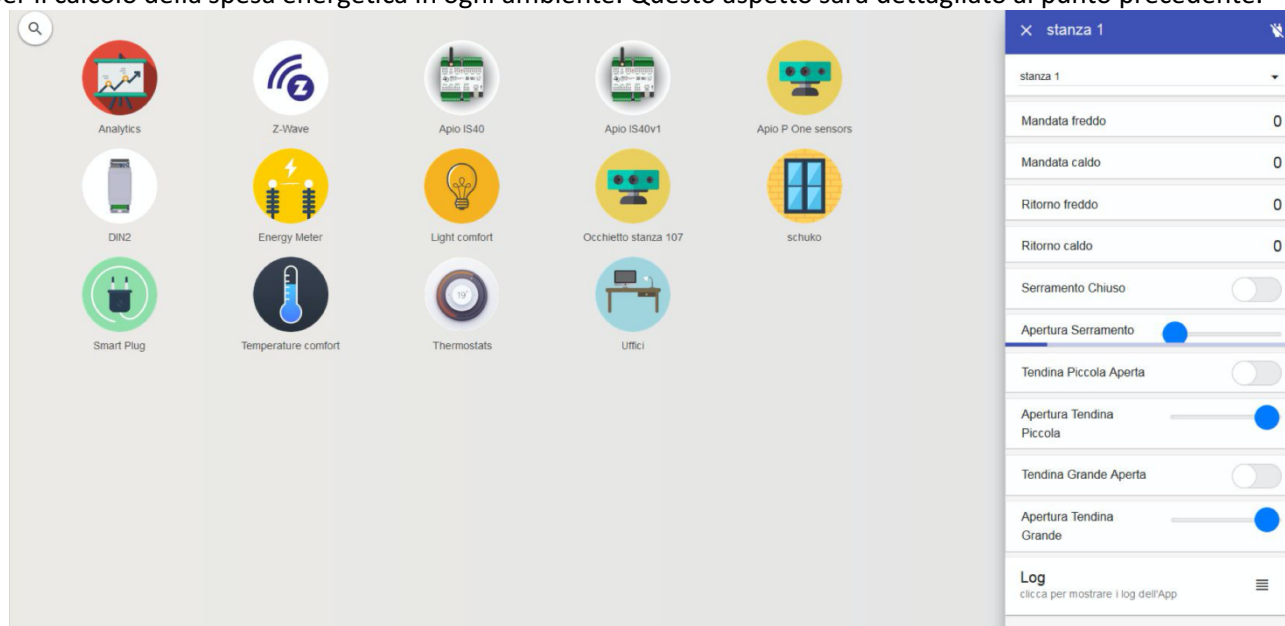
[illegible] il calcolo della spesa energetica in ogni ambiente. Questo aspetto sarà dettagliato al punto precedente.

Analytics
Z-Wave
Apio IS40
Apio IS40v1
Apio P One sensors
DIN2
Energy Meter
Light comfort
Occhietto stanza 107
schuko
Smart Plug
Temperature comfort
Thermostats
Uffici

× stanza 1

stanza 1

Mandata freddo 0
Mandata caldo 0
Ritorno freddo 0
Ritorno caldo 0
Serramento Chiuso
Apertura Serramento
Tendina Piccola Aperta
Apertura Tendina Piccola
Tendina Grande Aperta
Apertura Tendina Grande
Log
clicca per mostrare i log dell'App